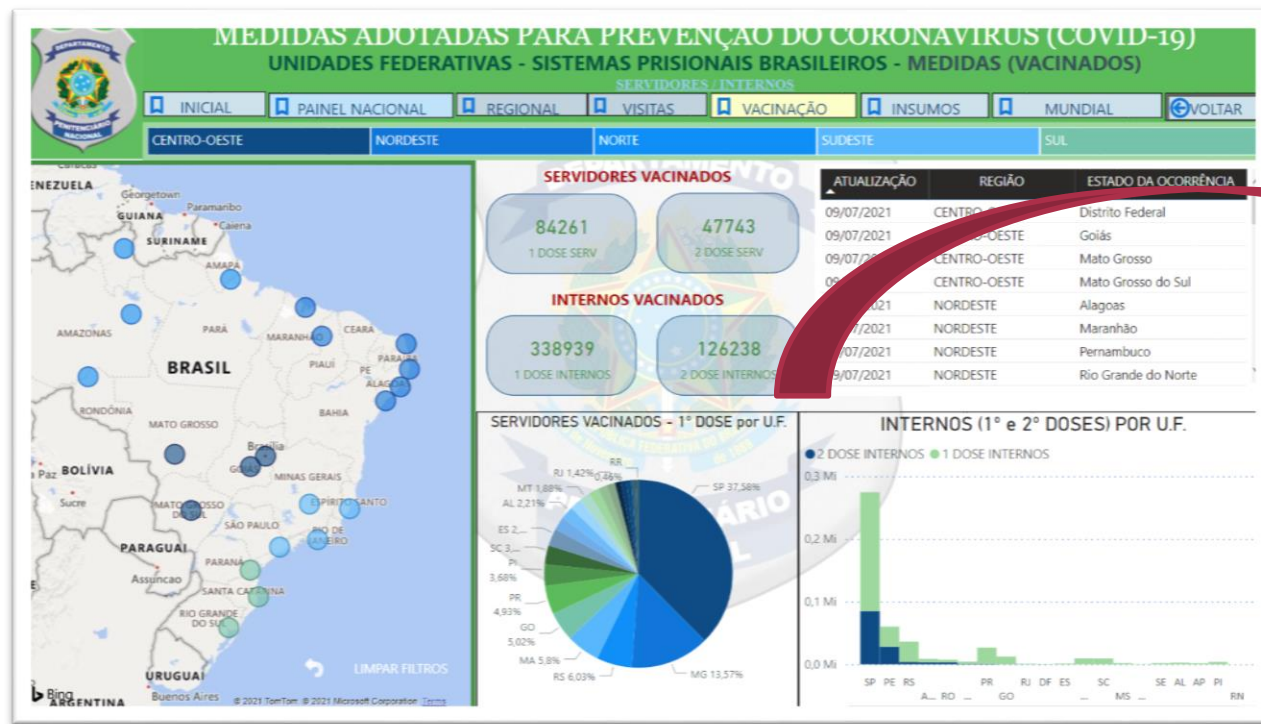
MEDIDAS ADOTADAS PARA PREVENÇÃO DO CORONAVIRUS (COVID-19)
UNIDADES FEDERATIVAS - SISTEMAS PRISIONAIS BRASILEIROS - MEDIDAS (VACINADOS)
SERVIDORES / INTERNOS

INICIAL | PAINEL NACIONAL | REGIONAL | VISITAS | VACINAÇÃO | INSUMOS | MUNDIAL | VOLTAR

CENTRO-OESTE | NORDESTE | NORTE | SUDESTE | SUL

SERVIDORES VACINADOS
84261
1 DOSE SERV
47743
2 DOSE SERV

INTERNOS VACINADOS
338939
1 DOSE INTERNOS
126238
2 DOSE INTERNOS

| ATUALIZAÇÃO | REGIÃO | ESTADO DA OCORRÊNCIA |
|---|---|---|
| 09/07/2021 | CENTRO-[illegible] | Distrito Federal |
| 09/07/2021 | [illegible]-OESTE | Goiás |
| 09/07/20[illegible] | CENTRO-OESTE | Mato Grosso |
| 0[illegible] | CENTRO-OESTE | Mato Grosso do Sul |
| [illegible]021 | NORDESTE | Alagoas |
| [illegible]/07/2021 | NORDESTE | Maranhão |
| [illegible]/07/2021 | NORDESTE | Pernambuco |
| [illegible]9/07/2021 | NORDESTE | Rio Grande do Norte |

SERVIDORES VACINADOS - 1° DOSE por U.F.
RR 0,46%
RJ 1,42%
MT 1,88%
AL 2,21%
ES 2,...
SC 3,...
PI 3,68%
PR 4,93%
GO 5,02%
MA 5,8%
RS 6,03%
MG 13,57%
SP 37,58%

INTERNOS (1° e 2° DOSES) POR U.F.
2 DOSE INTERNOS 1 DOSE INTERNOS
0,3 Mi
0,2 Mi
0,1 Mi
0,0 Mi
SP PE RS A... RO ... PR GO RJ DF ES ... SC MS ... SE AL AP PI RN

ENEZUELA Georgetown Paramaribo GUIANA Caiena SURINAME AMAPÁ AMAZONAS PARÁ MARANHÃO CEARÁ PARAÍBA PIAUÍ PE ALAGOAS BRASIL RONDÔNIA BAHIA MATO GROSSO Brasília GOIÁS MINAS GERAIS BOLÍVIA La Paz Sucre MATO GROSSO DO SUL ESPÍRITO SANTO SÃO PAULO RIO DE JANEIRO PARAGUAI PARANÁ Assuncao SANTA CATARINA RIO GRANDE DO SUL URUGUAI ARGENTINA Buenos Aires
LIMPAR FILTROS
Bing © 2021 TomTom © 2021 Microsoft Corporation Terms